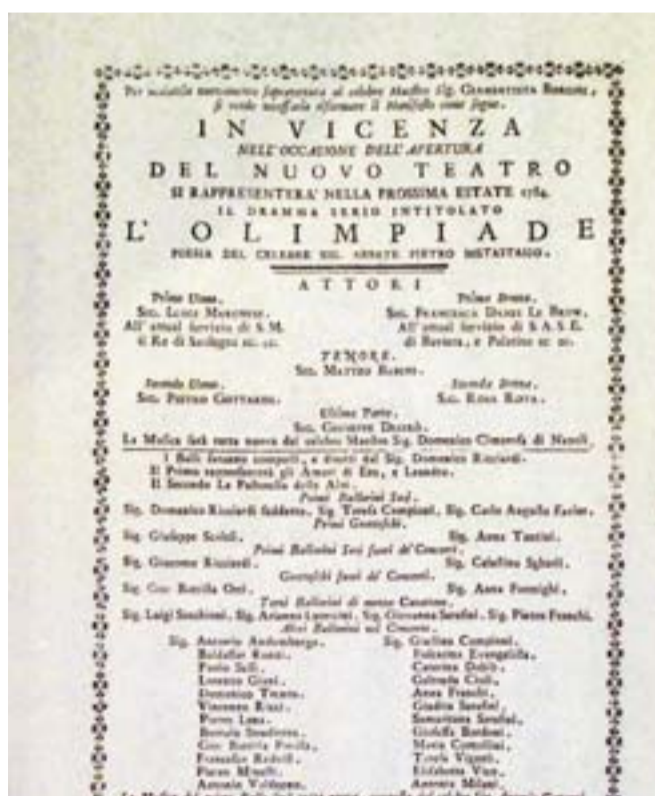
Per maggiore avvertimento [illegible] al celebre Maestro Sig. Giambattista Ronconi, si rende necessario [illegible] il manifesto come segue.

IN VICENZA
NELL' OCCASIONE DELL' APERTURA
DEL NUOVO TEATRO
SI RAPPRESENTERA' NELLA PROSSIMA ESTATE 1784.
IL DRAMMA SERIO INTITOLATO
L' OLIMPIADE
POESIA DEL CELEBRE SIG. ABBATE PIETRO METASTASIO.

ATTORI

Primo Uomo.
Sig. Luigi Marchesi.
All' attual Servizio di S. M.
il Re di Sardegna ec. ec.

Prima Donna.
Sig. Francesca Danzi Le Brun.
All' attual Servizio di S. A. S. E.
di Baviera, e Palatino ec. ec.

TENORE.
Sig. Matteo Babini.

Secondo Uomo.
Sig. Pietro Gottardi.

Seconda Donna.
Sig. Rosa Rota.

Ultima Parte.
Sig. Giuseppe Desirò.

La Musica sarà tutta nuova del celebre Maestro Sig. Domenico Cimarosa di Napoli.

I Balli saranno composti, e diretti dal Sig. Domenico Ricciardi.
Il Primo rappresenterà gli Amori di Ero, e Leandro.
Il Secondo La Pastorella delle Alpi.
Primi Ballerini Seri.
Sig. Domenico Ricciardi suddetto. Sig. Teresa Campioni. Sig. Carlo Augusto Favier.
Primi Grotteschi.
Sig. Giuseppe Scalzi. Sig. Anna Tantini.
Primi Ballerini Seri fuori de' Concerti.
Sig. Giacomo Ricciardi. Sig. Celestina Sghedi.
Grotteschi fuori de' Concerti.
Sig. Gio: Battista Orsi. Sig. Anna Formighi.
Terzi Ballerini di mezzo Carattere.
Sig. Luigi Sembroni. Sig. Arianna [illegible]. Sig. Giovanna Sarafini. Sig. Pietro Franchi.
Altri Ballerini nel Corpo.

Sig. Antonio Audemberg.
Baldassar Rossi.
Paolo Sali.
Lorenzo Giani.
Domenico Tirante.
Vincenzo Rizzi.
Pietro Lena.
Bortolo Steadiero.
Gio: Battista Piccilla.
Francesco Rodolfi.
Pietro Minelli.
Antonio Valdagno.

Sig. Giuditta Campioni.
Policarpa Evangelista.
Caterina Dobili.
Gertruda Cioli.
Anna Franchi.
Giudita Serafini.
Santissima Serafini.
Gioditta Bordoni.
Maria Contollini.
Teresa Vigoni.
Elisabetta Viale.
Antonia Milani.

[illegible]